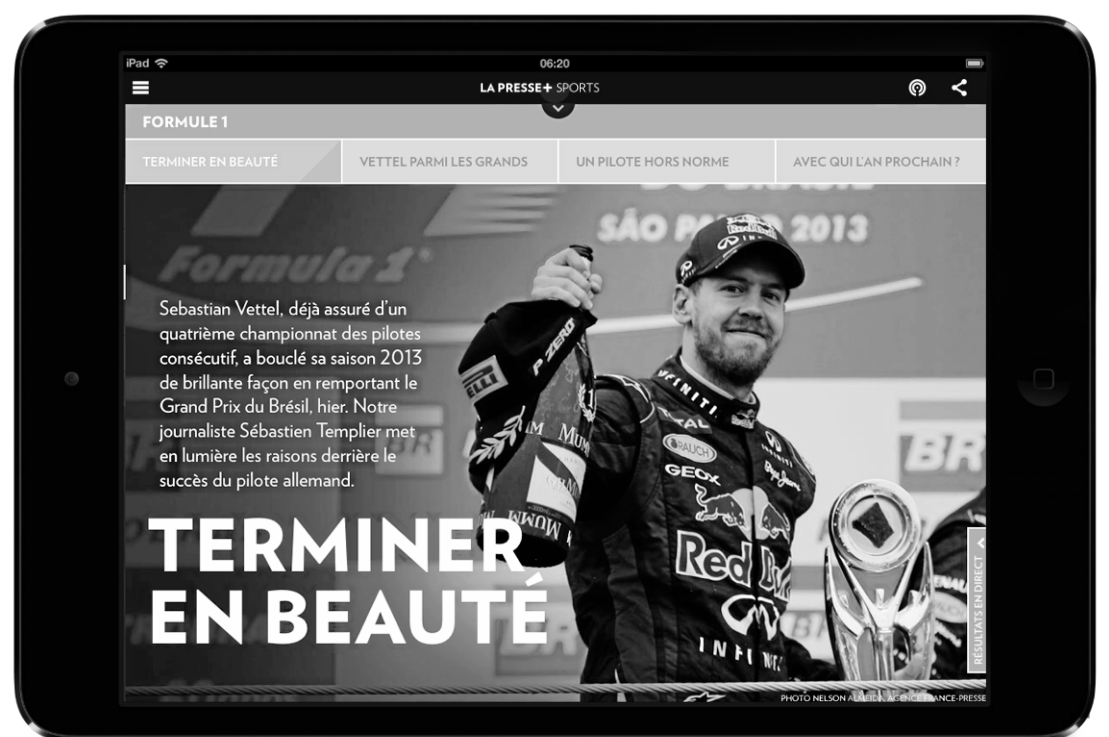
iPad
06:20
LA PRESSE+ SPORTS

FORMULE 1

TERMINER EN BEAUTÉ
VETTEL PARMI LES GRANDS
UN PILOTE HORS NORME
AVEC QUI L'AN PROCHAIN ?

SÃO PA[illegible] 2013

Formula 1

Sebastian Vettel, déjà assuré d'un quatrième championnat des pilotes consécutif, a bouclé sa saison 2013 de brillante façon en remportant le Grand Prix du Brésil, hier. Notre journaliste Sébastien Templier met en lumière les raisons derrière le succès du pilote allemand.

TERMINER EN BEAUTÉ

RÉSULTATS EN DIRECT

PHOTO NELSON ALMEIDA, AGENCE FRANCE-PRESSE